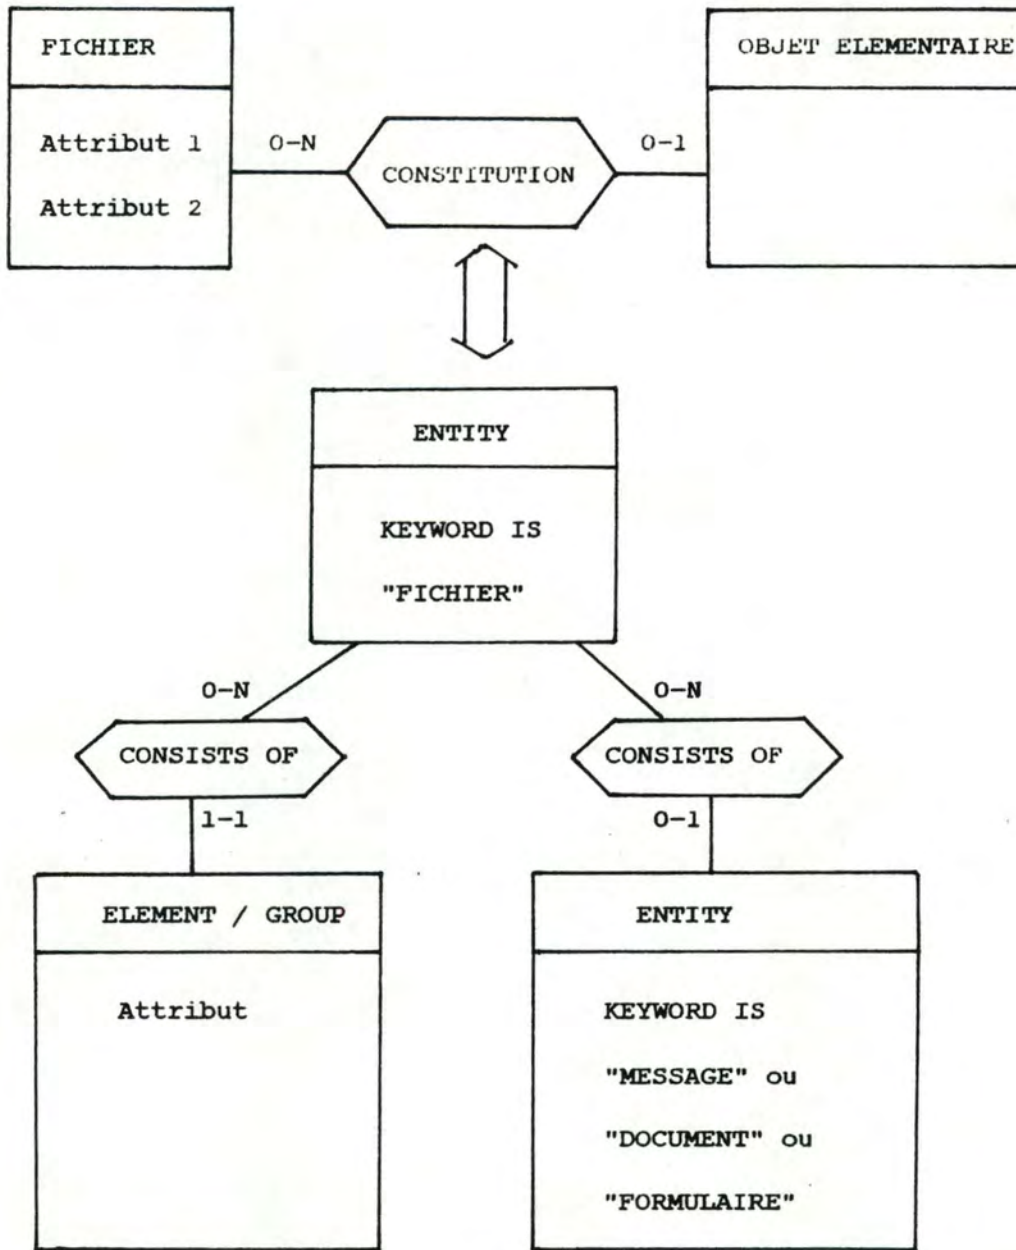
FICHIER

Attribut 1

Attribut 2

0-N

CONSTITUTION

0-1

OBJET ELEMENTAIRE

ENTITY

KEYWORD IS

"FICHIER"

0-N

CONSISTS OF

1-1

ELEMENT / GROUP

Attribut

0-N

CONSISTS OF

0-1

ENTITY

KEYWORD IS

"MESSAGE" ou

"DOCUMENT" ou

"FORMULAIRE"